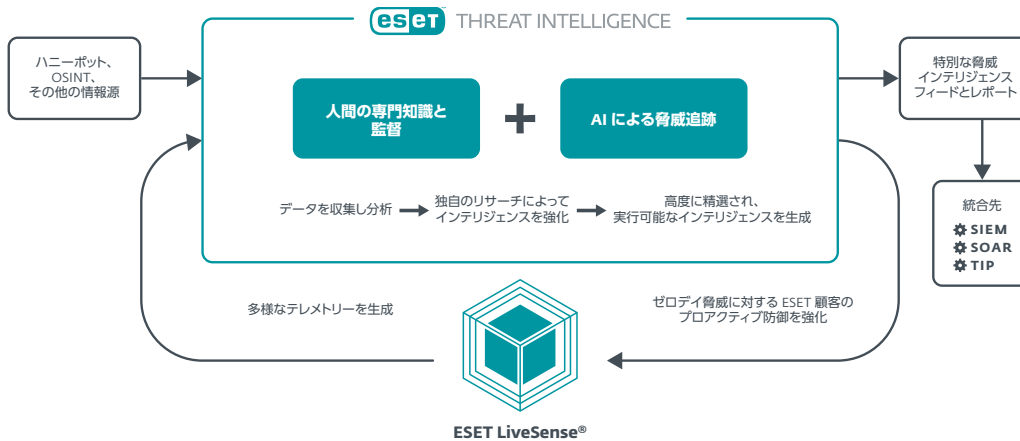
ESET THREAT INTELLIGENCE

ハニーポット、OSINT、その他の情報源

人間の専門知識と監督

+

AI による脅威追跡

データを収集し分析

独自のリサーチによってインテリジェンスを強化

高度に精選され、実行可能なインテリジェンスを生成

特別な脅威インテリジェンスフィードとレポート

統合先

SIEM

SOAR

TIP

多様なテレメトリーを生成

ゼロデイ脅威に対する ESET 顧客のプロアクティブ防御を強化

ESET LiveSense®